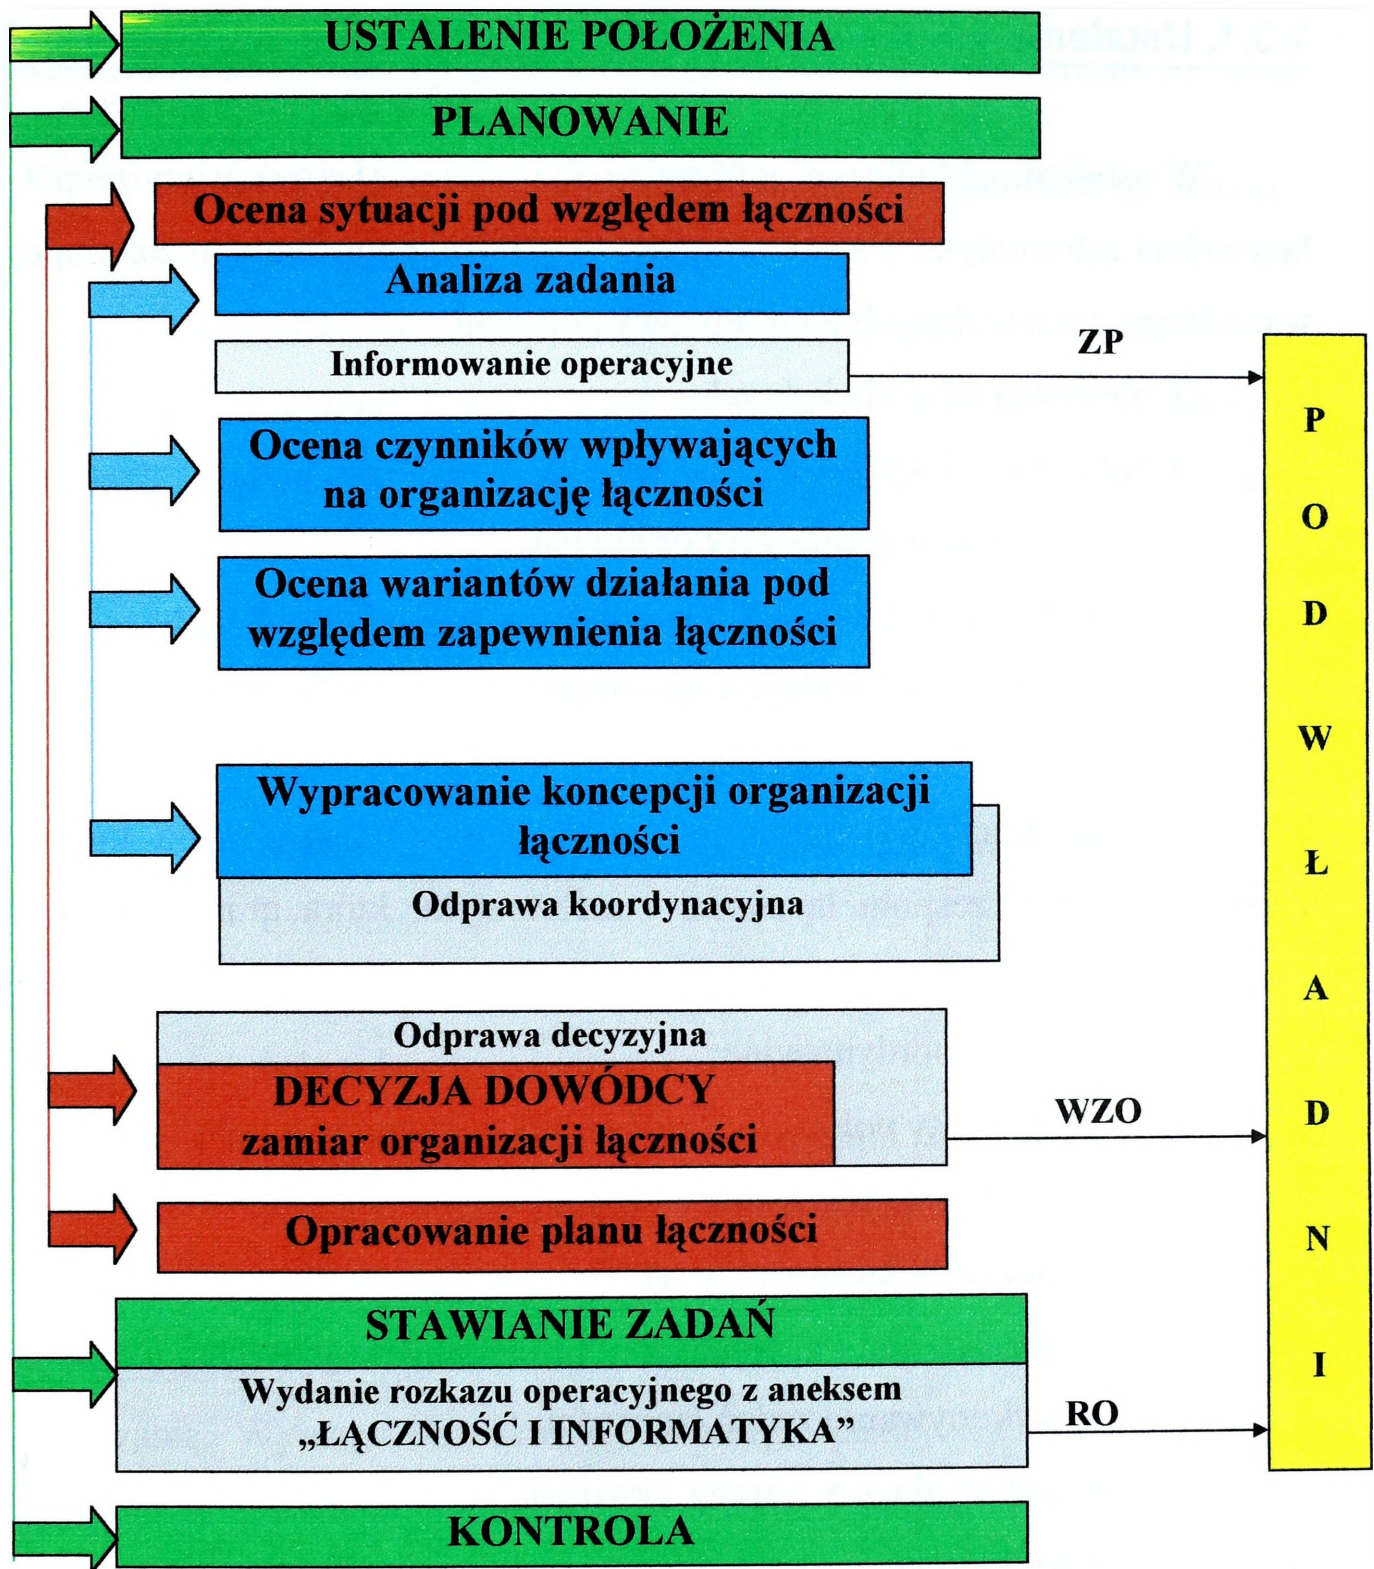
USTALENIE POŁOŻENIA

PLANOWANIE

Ocena sytuacji pod względem łączności

Analiza zadania

Informowanie operacyjne

ZP

Ocena czynników wpływających na organizację łączności

Ocena wariantów działania pod względem zapewnienia łączności

Wypracowanie koncepcji organizacji łączności

Odprawa koordynacyjna

Odprawa decyzyjna

DECYZJA DOWÓDCY zamiar organizacji łączności

WZO

Opracowanie planu łączności

STAWIANIE ZADAŃ

Wydanie rozkazu operacyjnego z aneksem „ŁĄCZNOŚĆ I INFORMATYKA”

RO

KONTROLA

P O D W Ł A D N I